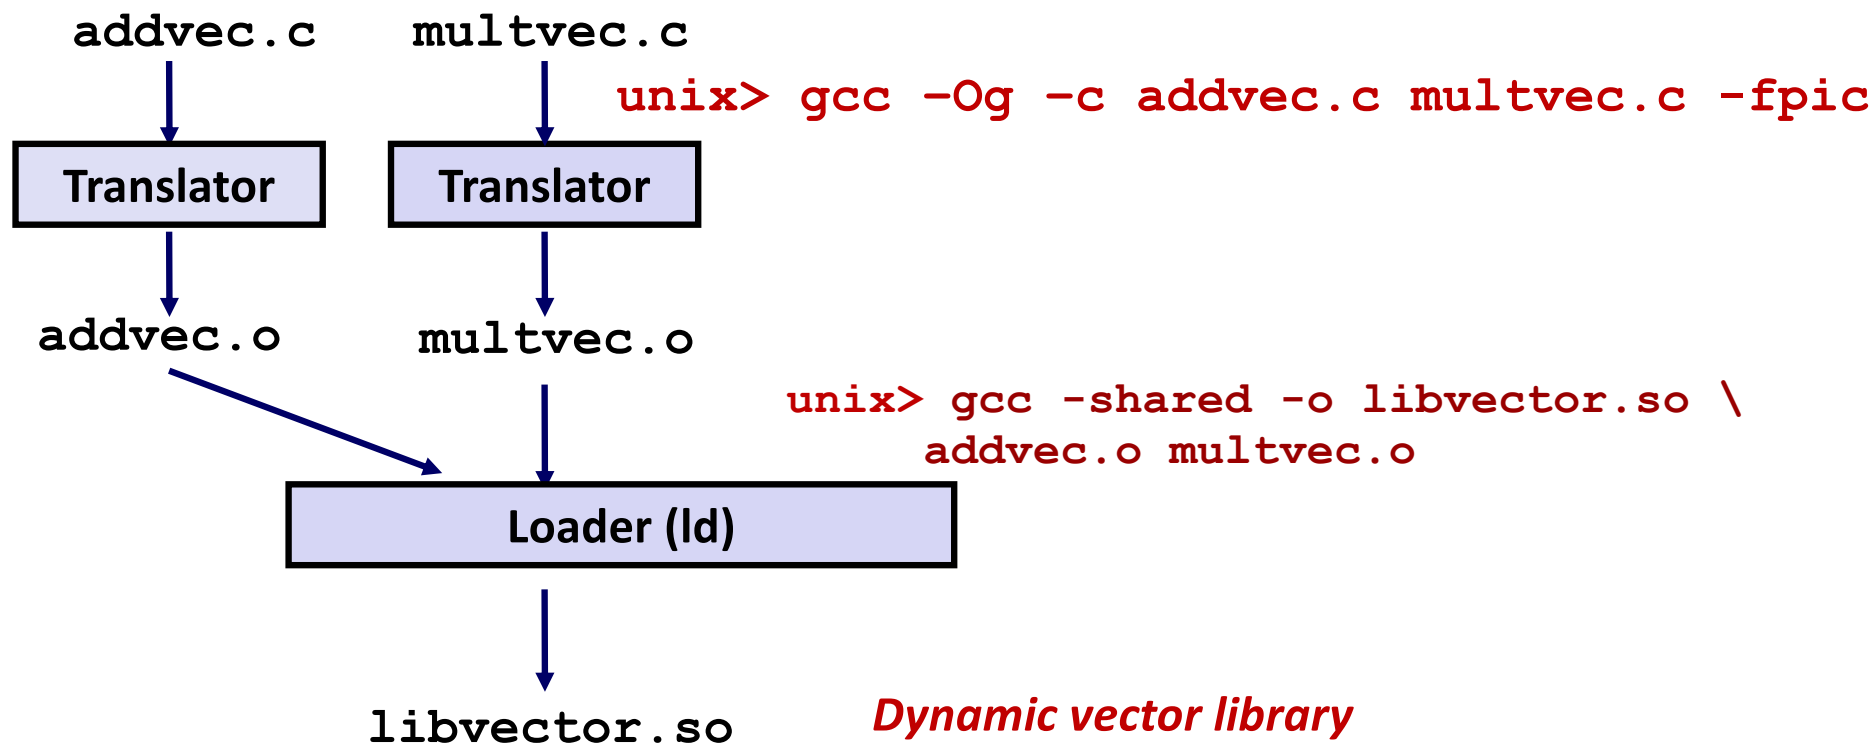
addvec.c multvec.c

unix> gcc -Og -c addvec.c multvec.c -fpic

Translator Translator

addvec.o multvec.o

unix> gcc -shared -o libvector.so \
addvec.o multvec.o

Loader (ld)

libvector.so

Dynamic vector library